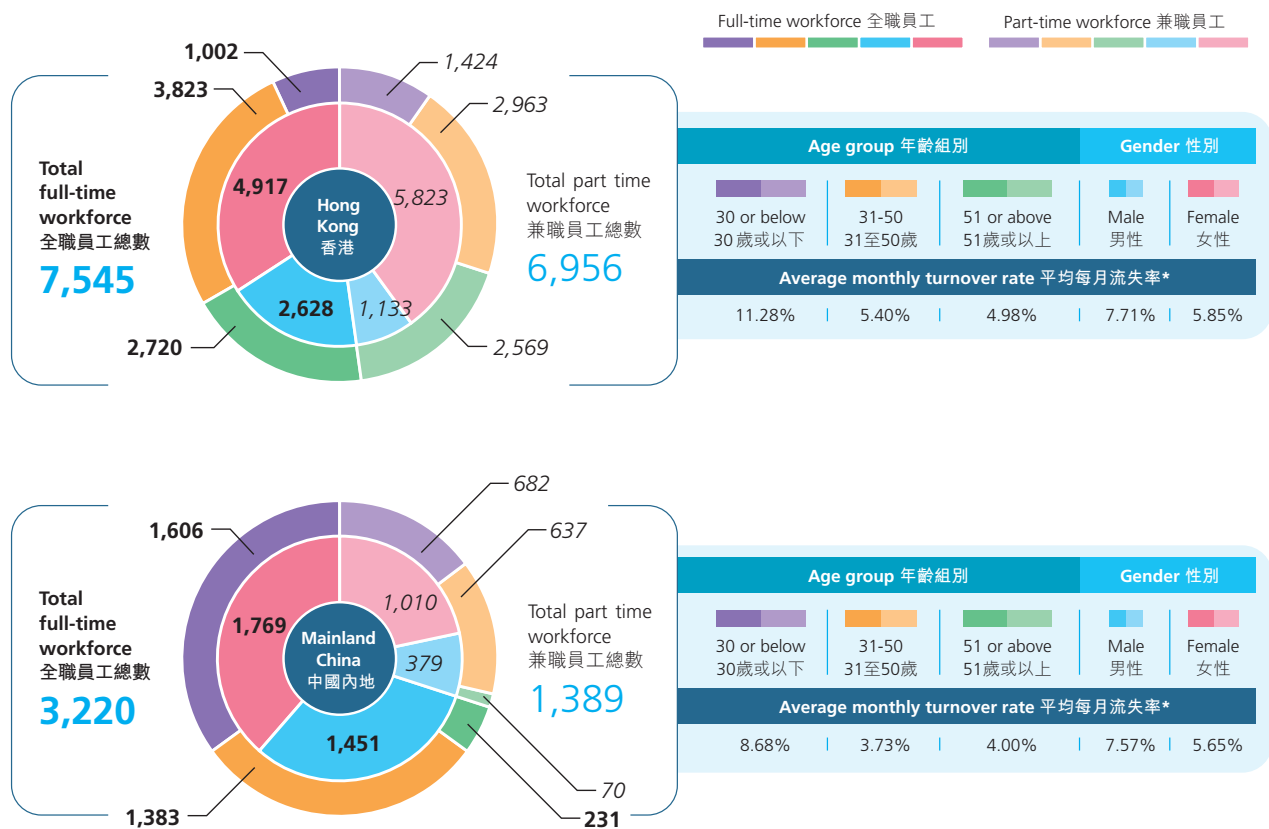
Full-time workforce 全職員工

Part-time workforce 兼職員工

1,002
3,823
1,424
2,963

Total full-time workforce 全職員工總數
7,545

4,917
Hong Kong 香港
5,823
2,628
1,133

Total part time workforce 兼職員工總數
6,956

2,720
2,569

| Age group 年齡組別 | | | Gender 性別 | |
|---|---|---|---|---|
| 30 or below 30歲或以下 | 31-50 31至50歲 | 51 or above 51歲或以上 | Male 男性 | Female 女性 |
| Average monthly turnover rate 平均每月流失率* | | | | |
| 11.28% | 5.40% | 4.98% | 7.71% | 5.85% |

682
1,606
637

Total full-time workforce 全職員工總數
3,220

1,769
1,010
Mainland China 中國內地
379
1,451

Total part time workforce 兼職員工總數
1,389

70
1,383
231

| Age group 年齡組別 | | | Gender 性別 | |
|---|---|---|---|---|
| 30 or below 30歲或以下 | 31-50 31至50歲 | 51 or above 51歲或以上 | Male 男性 | Female 女性 |
| Average monthly turnover rate 平均每月流失率* | | | | |
| 8.68% | 3.73% | 4.00% | 7.57% | 5.65% |